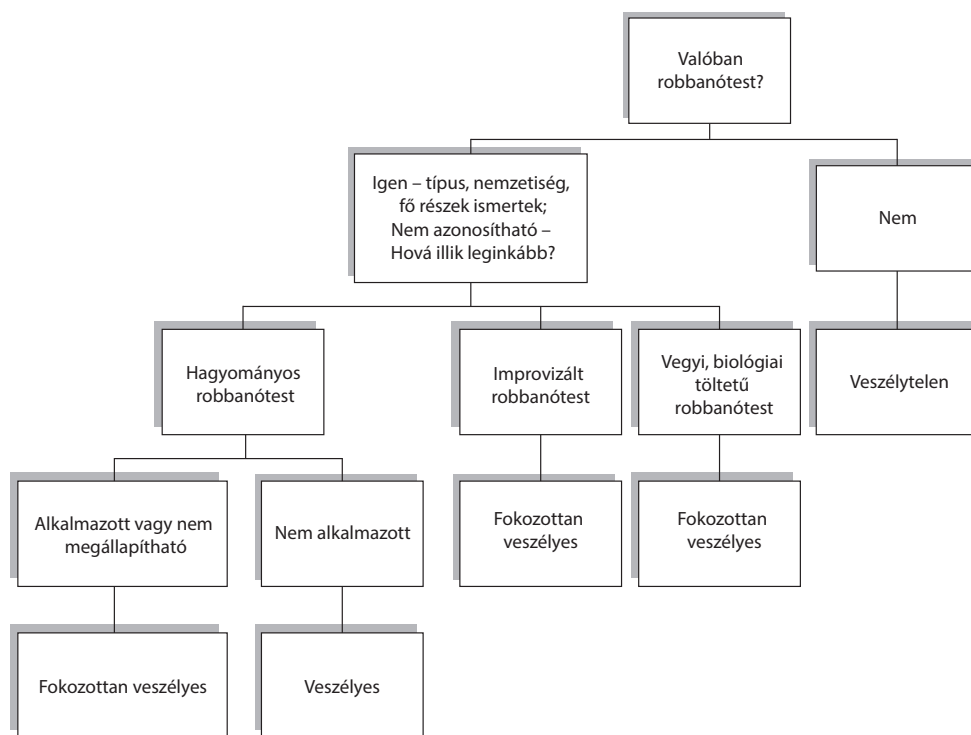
Valóban robbanótest?

Igen – típus, nemzetiség, fő részek ismertek; Nem azonosítható – Hová illik leginkább?

Nem

Hagyományos robbanótest

Improvizált robbanótest

Vegyi, biológiai töltetű robbanótest

Veszélytelen

Alkalmazott vagy nem megállapítható

Nem alkalmazott

Fokozottan veszélyes

Fokozottan veszélyes

Fokozottan veszélyes

Veszélyes